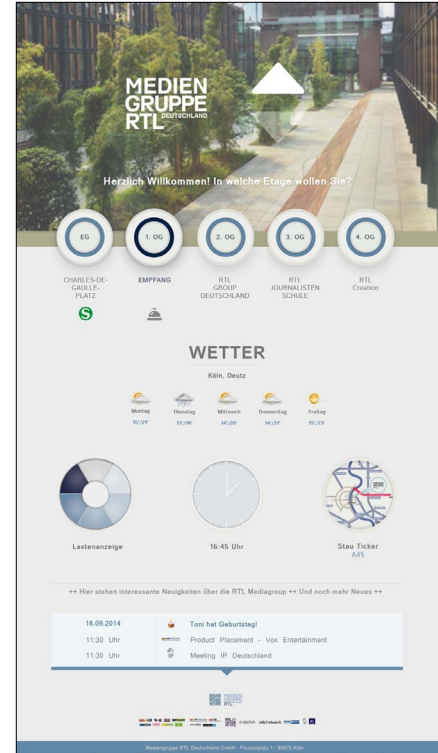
MEDIEN
GRUPPE
RTL DEUTSCHLAND

Herzlich Willkommen! In welche Etage wollen Sie?

EG
1. OG
2. OG
3. OG
4. OG

CHARLES-DE-GAULLE-PLATZ
EMPFANG
RTL GROUP DEUTSCHLAND
RTL JOURNALISTEN SCHULE
RTL Creation

S

WETTER

Köln, Deutz

Montag
15°/21°
Dienstag
13°/19°
Mittwoch
14°/20°
Donnerstag
14°/21°
Freitag
15°/23°

Lastenanzeige
16:45 Uhr
Stau Ticker
A45

++ Hier stehen interessante Neuigkeiten über die RTL Mediagroup ++ Und noch mehr Neues ++

| | | |
|---|---|---|
| 16.09.2014 | | Toni hat Geburtstag! |
| 11:30 Uhr | | Product Placement - Vox Entertainment |
| 11:30 Uhr | IP | Meeting IP Deutschland |

MEDIEN GRUPPE RTL

Mediengruppe RTL Deutschland GmbH · Picassoplatz 1 · 50679 Köln